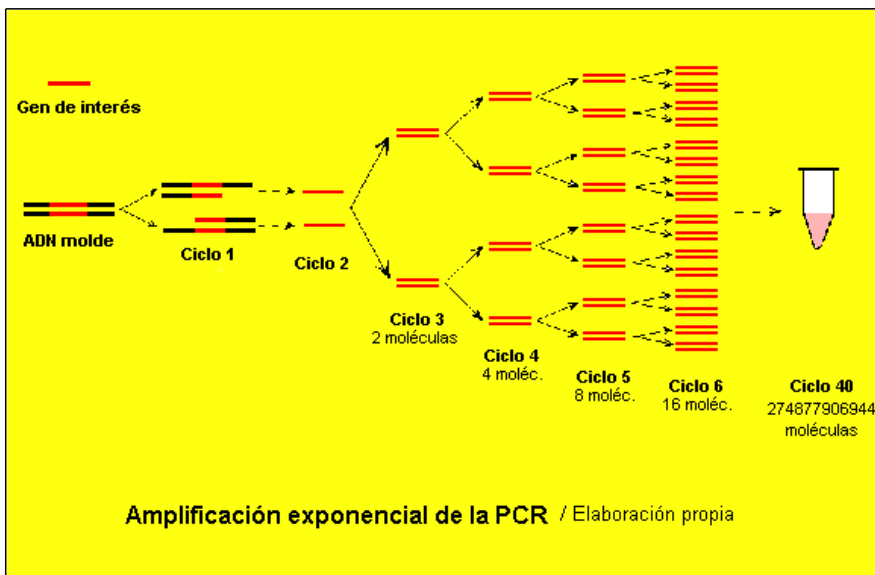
Gen de interés

ADN molde

Ciclo 1

Ciclo 2

Ciclo 3
2 moléculas

Ciclo 4
4 moléc.

Ciclo 5
8 moléc.

Ciclo 6
16 moléc.

Ciclo 40
274877906944
moléculas

Amplificación exponencial de la PCR / Elaboración propia